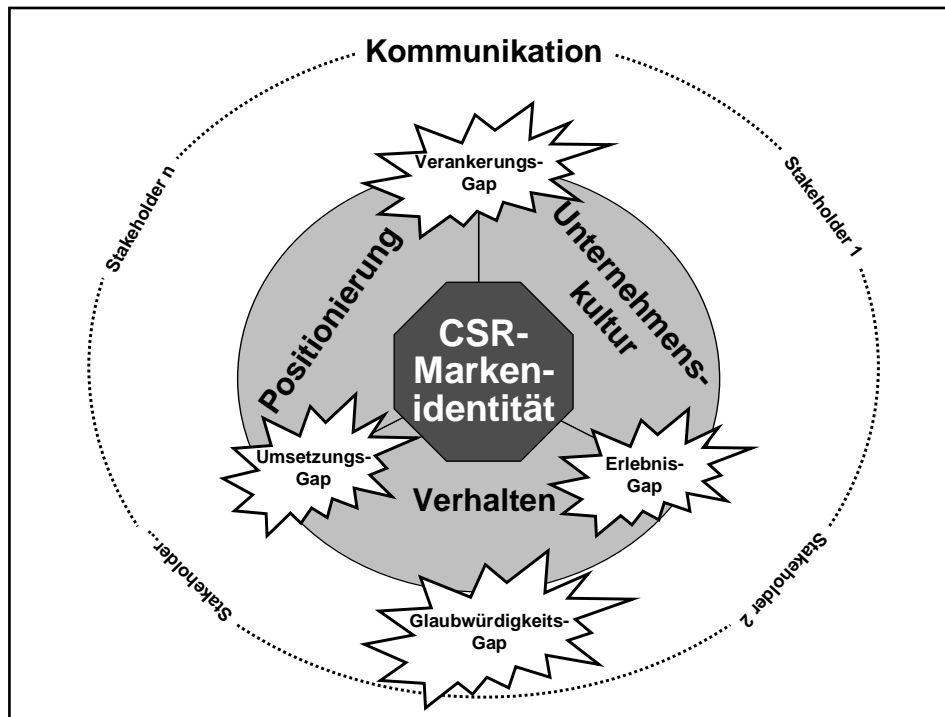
Kommunikation

Stakeholder n

Stakeholder 1

Verankerungs-Gap

Positionierung

Unternehmens-kultur

CSR-Marken-identität

Umsetzungs-Gap

Verhalten

Erlebnis-Gap

Stakeholder ...

Stakeholder 2

Glaubwürdigkeits-Gap